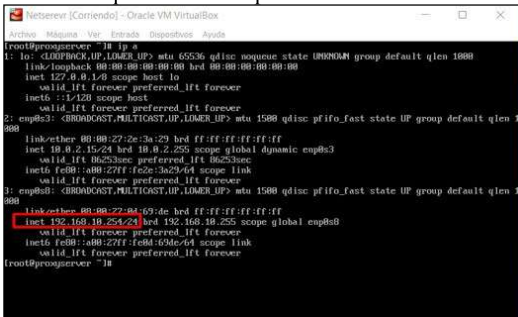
Netserevr [Corriendo] - Oracle VM VirtualBox

Archivo Máquina Ver Entrada Dispositivos Ayuda

[root@proxyserver ~]# ip a
1: lo: <LOOPBACK,UP,LOWER_UP> mtu 65536 qdisc noqueue state UNKNOWN group default qlen 1000
link/loopback 00:00:00:00:00:00 brd 00:00:00:00:00:00
inet 127.0.0.1/8 scope host lo
valid_lft forever preferred_lft forever
inet6 ::1/128 scope host
valid_lft forever preferred_lft forever
2: enp0s3: <BROADCAST,MULTICAST,UP,LOWER_UP> mtu 1500 qdisc pfifo_fast state UP group default qlen 1000
link/ether 08:00:27:2e:3a:29 brd ff:ff:ff:ff:ff:ff
inet 10.0.2.15/24 brd 10.0.2.255 scope global dynamic enp0s3
valid_lft 86253sec preferred_lft 86253sec
inet6 fe80::a00:27ff:fe2e:3a29/64 scope link
valid_lft forever preferred_lft forever
3: enp0s8: <BROADCAST,MULTICAST,UP,LOWER_UP> mtu 1500 qdisc pfifo_fast state UP group default qlen 1000
link/ether 08:00:27:0d:69:de brd ff:ff:ff:ff:ff:ff
inet 192.168.10.254/24 brd 192.168.10.255 scope global enp0s8
valid_lft forever preferred_lft forever
inet6 fe80::a00:27ff:fe0d:69de/64 scope link
valid_lft forever preferred_lft forever
[root@proxyserver ~]#